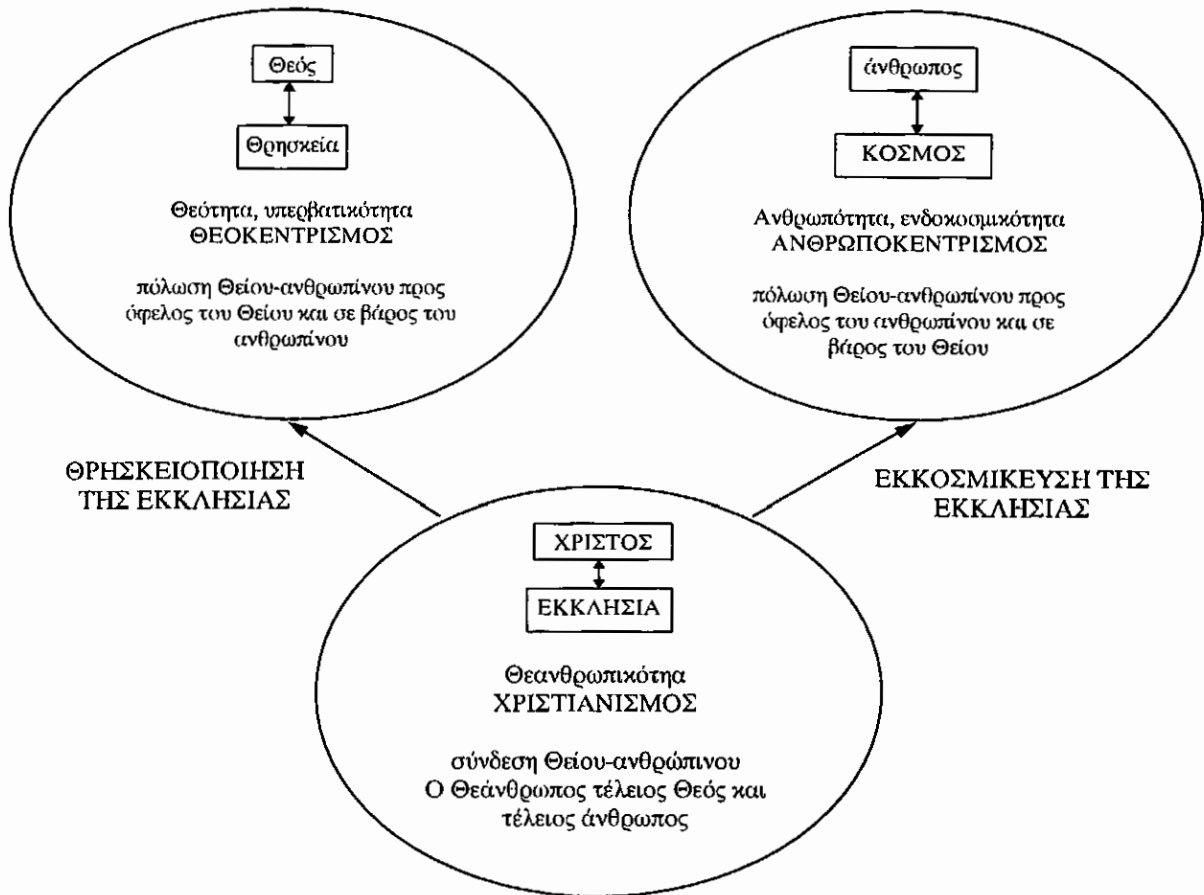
Θεός

Θρησκεία

Θεότητα, υπερβατικότητα
ΘΕΟΚΕΝΤΡΙΣΜΟΣ

πόλωση Θείου-ανθρωπίνου προς όφελος του Θείου και σε βάρος του ανθρωπίνου

άνθρωπος

ΚΟΣΜΟΣ

Ανθρωπότητα, ενδοκοσμικότητα
ΑΝΘΡΩΠΟΚΕΝΤΡΙΣΜΟΣ

πόλωση Θείου-ανθρωπίνου προς όφελος του ανθρωπίνου και σε βάρος του Θείου

ΘΡΗΣΚΕΙΟΠΟΙΗΣΗ ΤΗΣ ΕΚΚΛΗΣΙΑΣ

ΕΚΚΟΣΜΙΚΕΥΣΗ ΤΗΣ ΕΚΚΛΗΣΙΑΣ

ΧΡΙΣΤΟΣ

ΕΚΚΛΗΣΙΑ

Θεανθρωπικότηα
ΧΡΙΣΤΙΑΝΙΣΜΟΣ

σύνδεση Θείου-ανθρώπινου
Ο Θεάνθρωπος τέλειος Θεός και τέλειος άνθρωπος